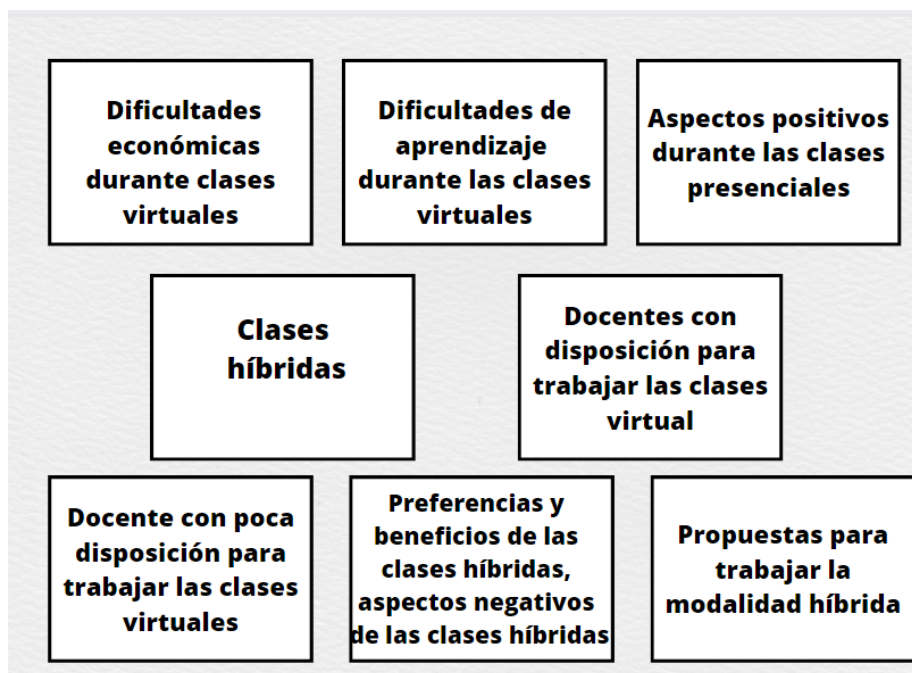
Dificultades económicas durante clases virtuales

Dificultades de aprendizaje durante las clases virtuales

Aspectos positivos durante las clases presenciales

Clases híbridas

Docentes con disposición para trabajar las clases virtual

Docente con poca disposición para trabajar las clases virtuales

Preferencias y beneficios de las clases híbridas, aspectos negativos de las clases híbridas

Propuestas para trabajar la modalidad híbrida